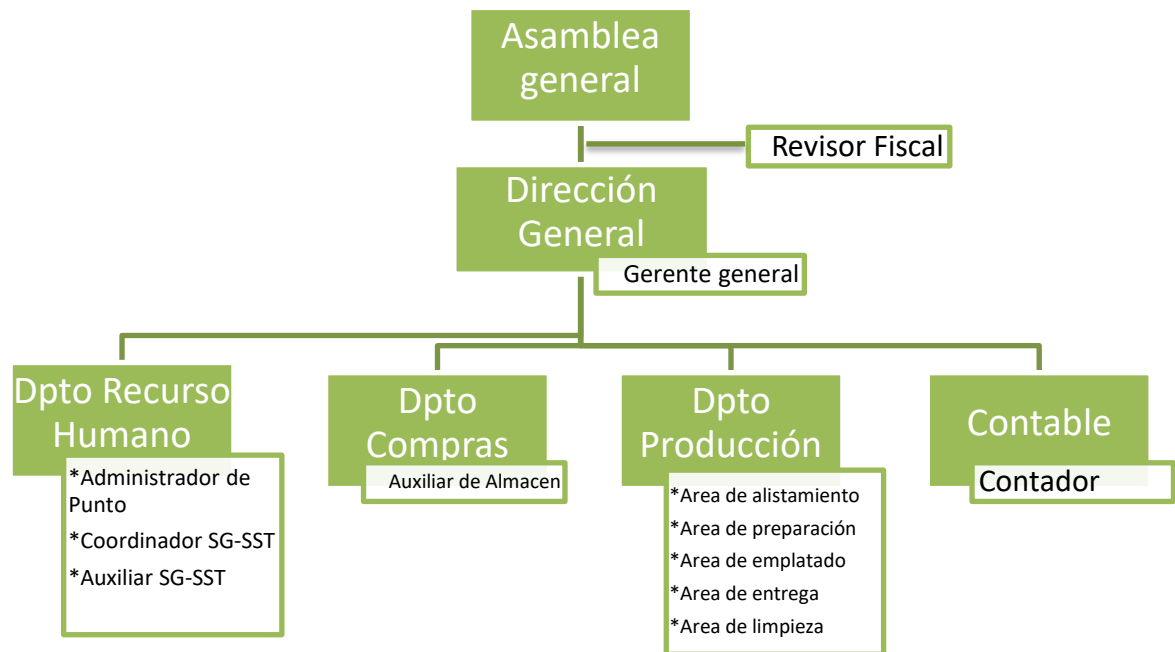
Asamblea general

Revisor Fiscal

Dirección General

Gerente general

Dpto Recurso Humano

*Administrador de Punto
*Coordinador SG-SST
*Auxiliar SG-SST

Dpto Compras

Auxiliar de Almacen

Dpto Producción

*Area de alistamiento
*Area de preparación
*Area de emplatado
*Area de entrega
*Area de limpieza

Contable

Contador